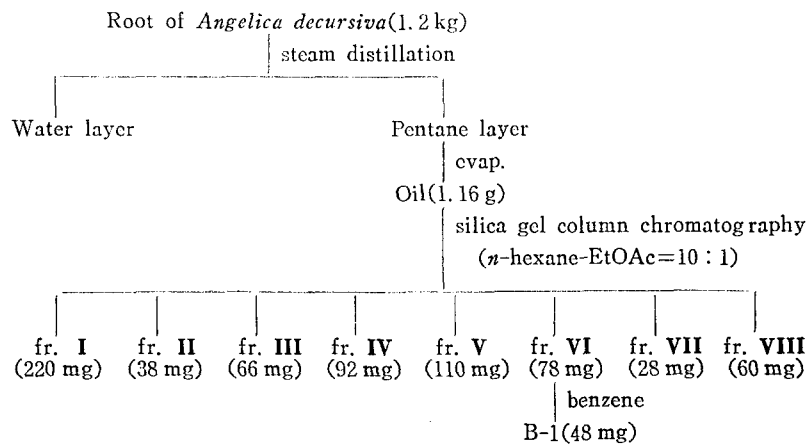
Root of *Angelica decursiva*(1.2 kg)

steam distillation

Water layer

Pentane layer

evap.

Oil(1.16 g)

silica gel column chromatog raphy
($n$-hexane-EtOAc=10 : 1)

fr. **I**
(220 mg)

fr. **II**
(38 mg)

fr. **III**
(66 mg)

fr. **IV**
(92 mg)

fr. **V**
(110 mg)

fr. **VI**
(78 mg)

benzene

B-1(48 mg)

fr. **VII**
(28 mg)

fr. **VIII**
(60 mg)